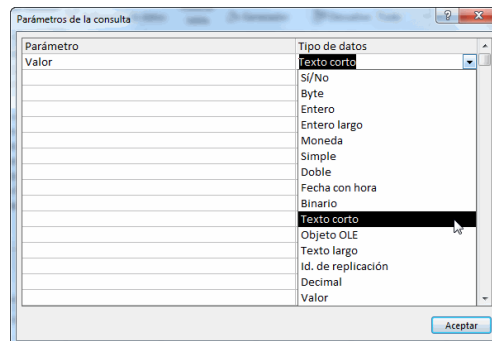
Parámetros de la consulta

?

| Parámetro | Tipo de datos |
|---|---|
| Valor | Texto corto |

Sí/No
Byte
Entero
Entero largo
Moneda
Simple
Doble
Fecha con hora
Binario
Texto corto
Objeto OLE
Texto largo
Id. de replicación
Decimal
Valor

Aceptar